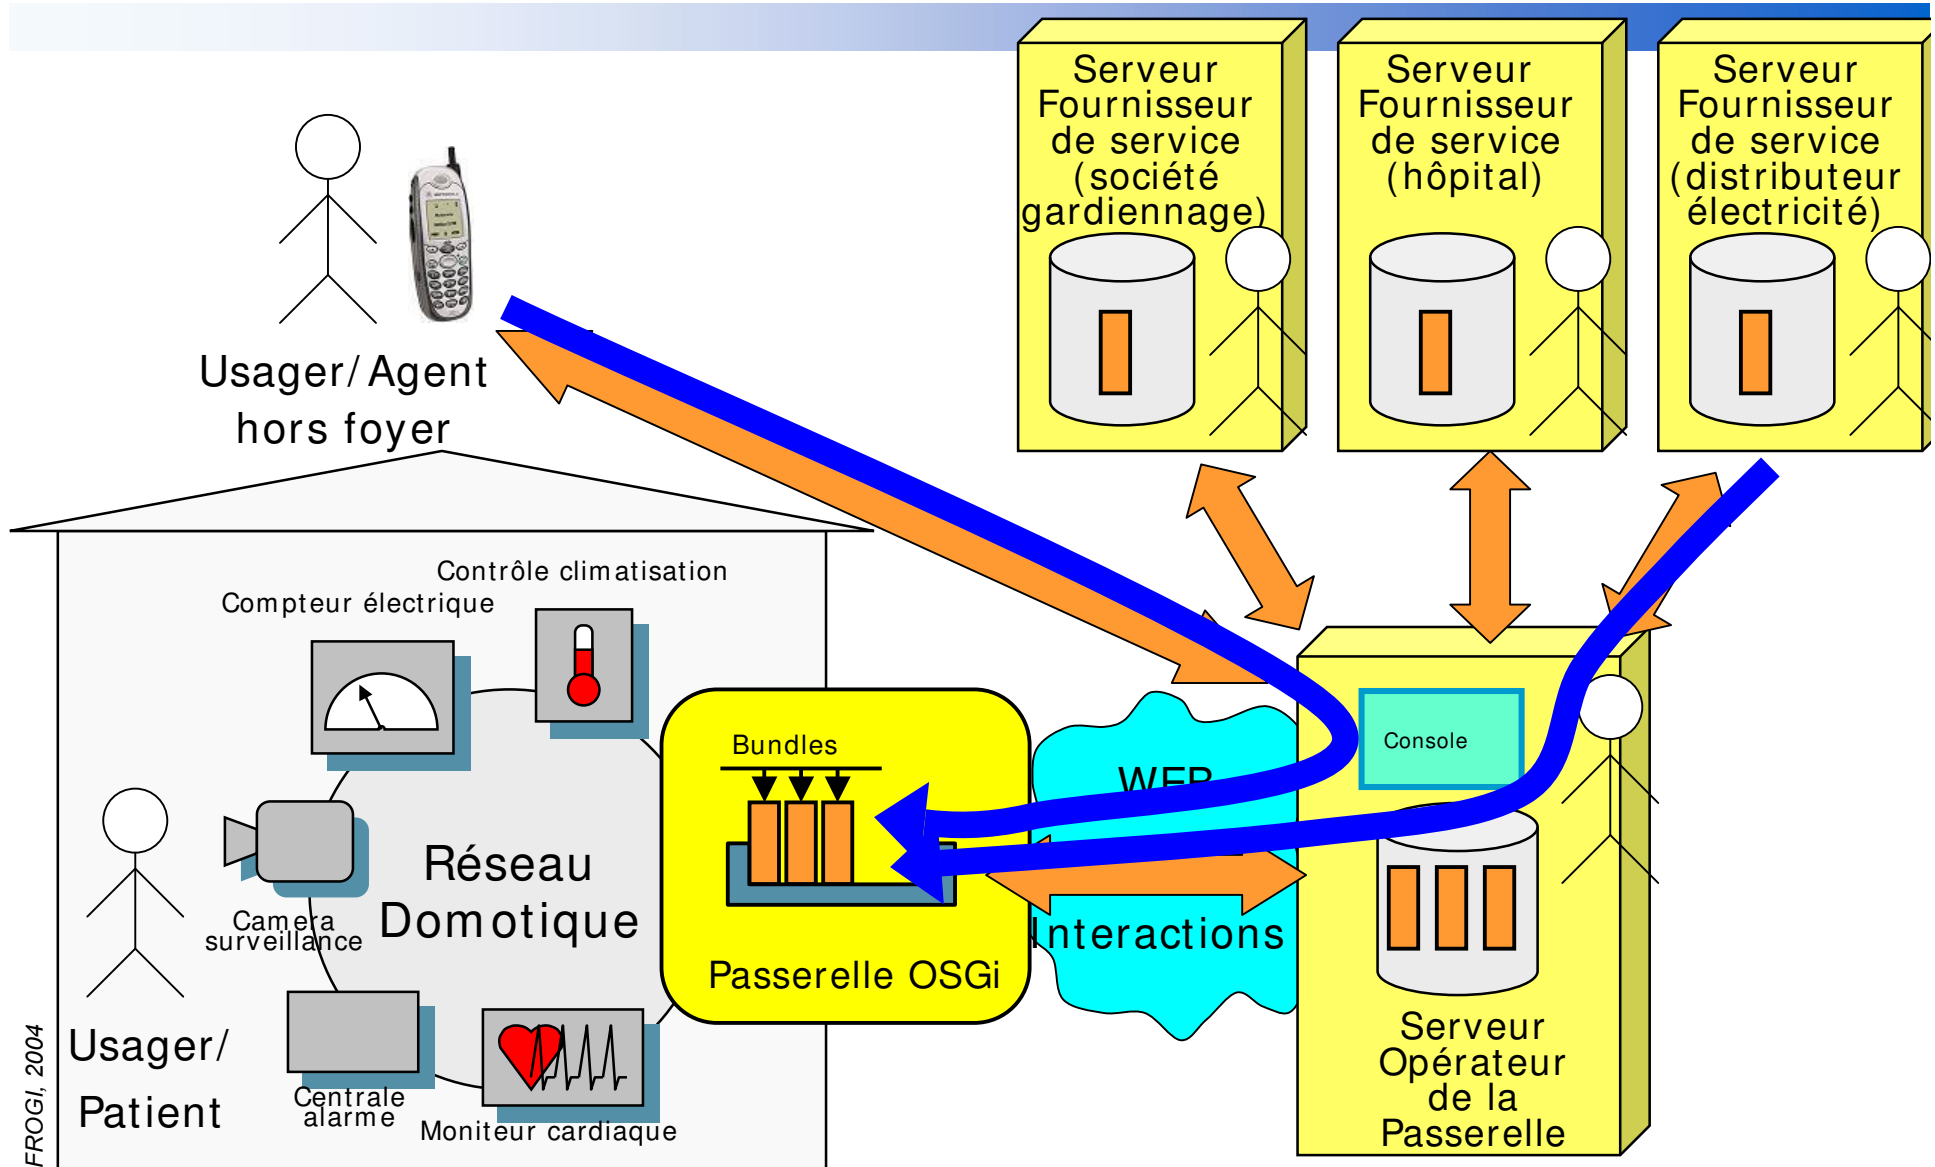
Serveur Fournisseur de service (société gardiennage)

Serveur Fournisseur de service (hôpital)

Serveur Fournisseur de service (distributeur électricité)

Usager/ Agent hors foyer

Contrôle climatisation

Compteur électrique

Réseau Domotique

Camera surveillance

Centrale alarme

Moniteur cardiaque

Usager/ Patient

Bundles

Passerelle OSGi

WEB

Interactions

Console

Serveur Opérateur de la Passerelle

FROGI, 2004